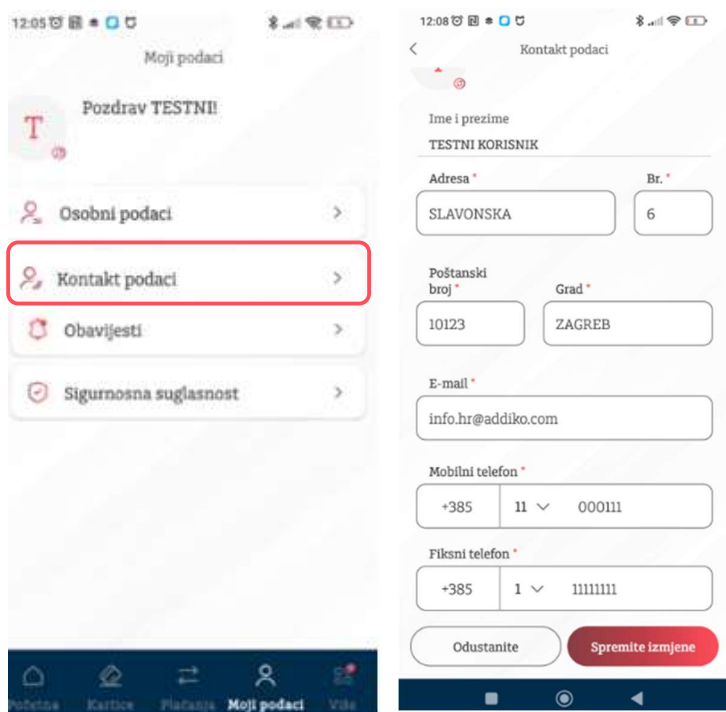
12:05

Moji podaci

T

Pozdrav TESTNI!

Osobni podaci

Kontakt podaci

Obavijesti

Sigurnosna suglasnost

Početna Kartice Plaćanja Moji podaci Više

12:08

Kontakt podaci

Ime i prezime
TESTNI KORISNIK

Adresa *
SLAVONSKA

Br. *
6

Poštanski broj *
10123

Grad *
ZAGREB

E-mail *
info.hr@addiko.com

Mobilni telefon *
+385 11 000111

Fiksni telefon *
+385 1 11111111

Odustanite

Spremite izmjene